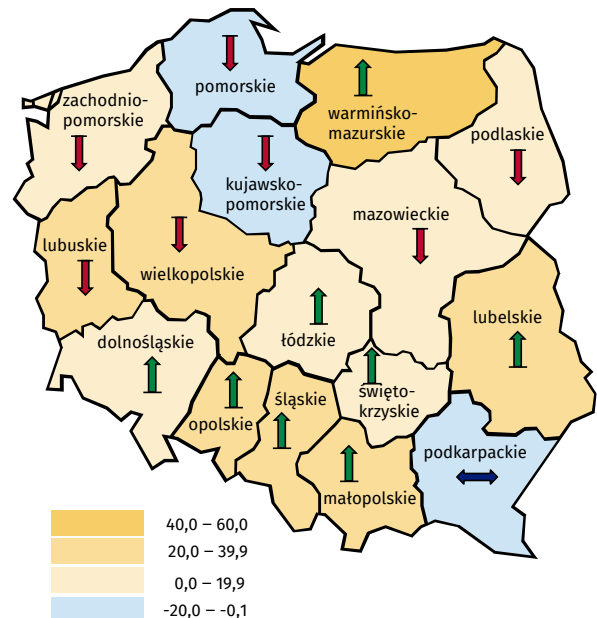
pomorskie

zachodniopomorskie

warmińsko-mazurskie

podlaskie

kujawsko-pomorskie

mazowieckie

lubuskie

wielkopolskie

łódzkie

lubelskie

dolnośląskie

opolskie

śląskie

świętokrzyskie

podkarpackie

małopolskie

40,0 – 60,0
20,0 – 39,9
0,0 – 19,9
-20,0 – -0,1